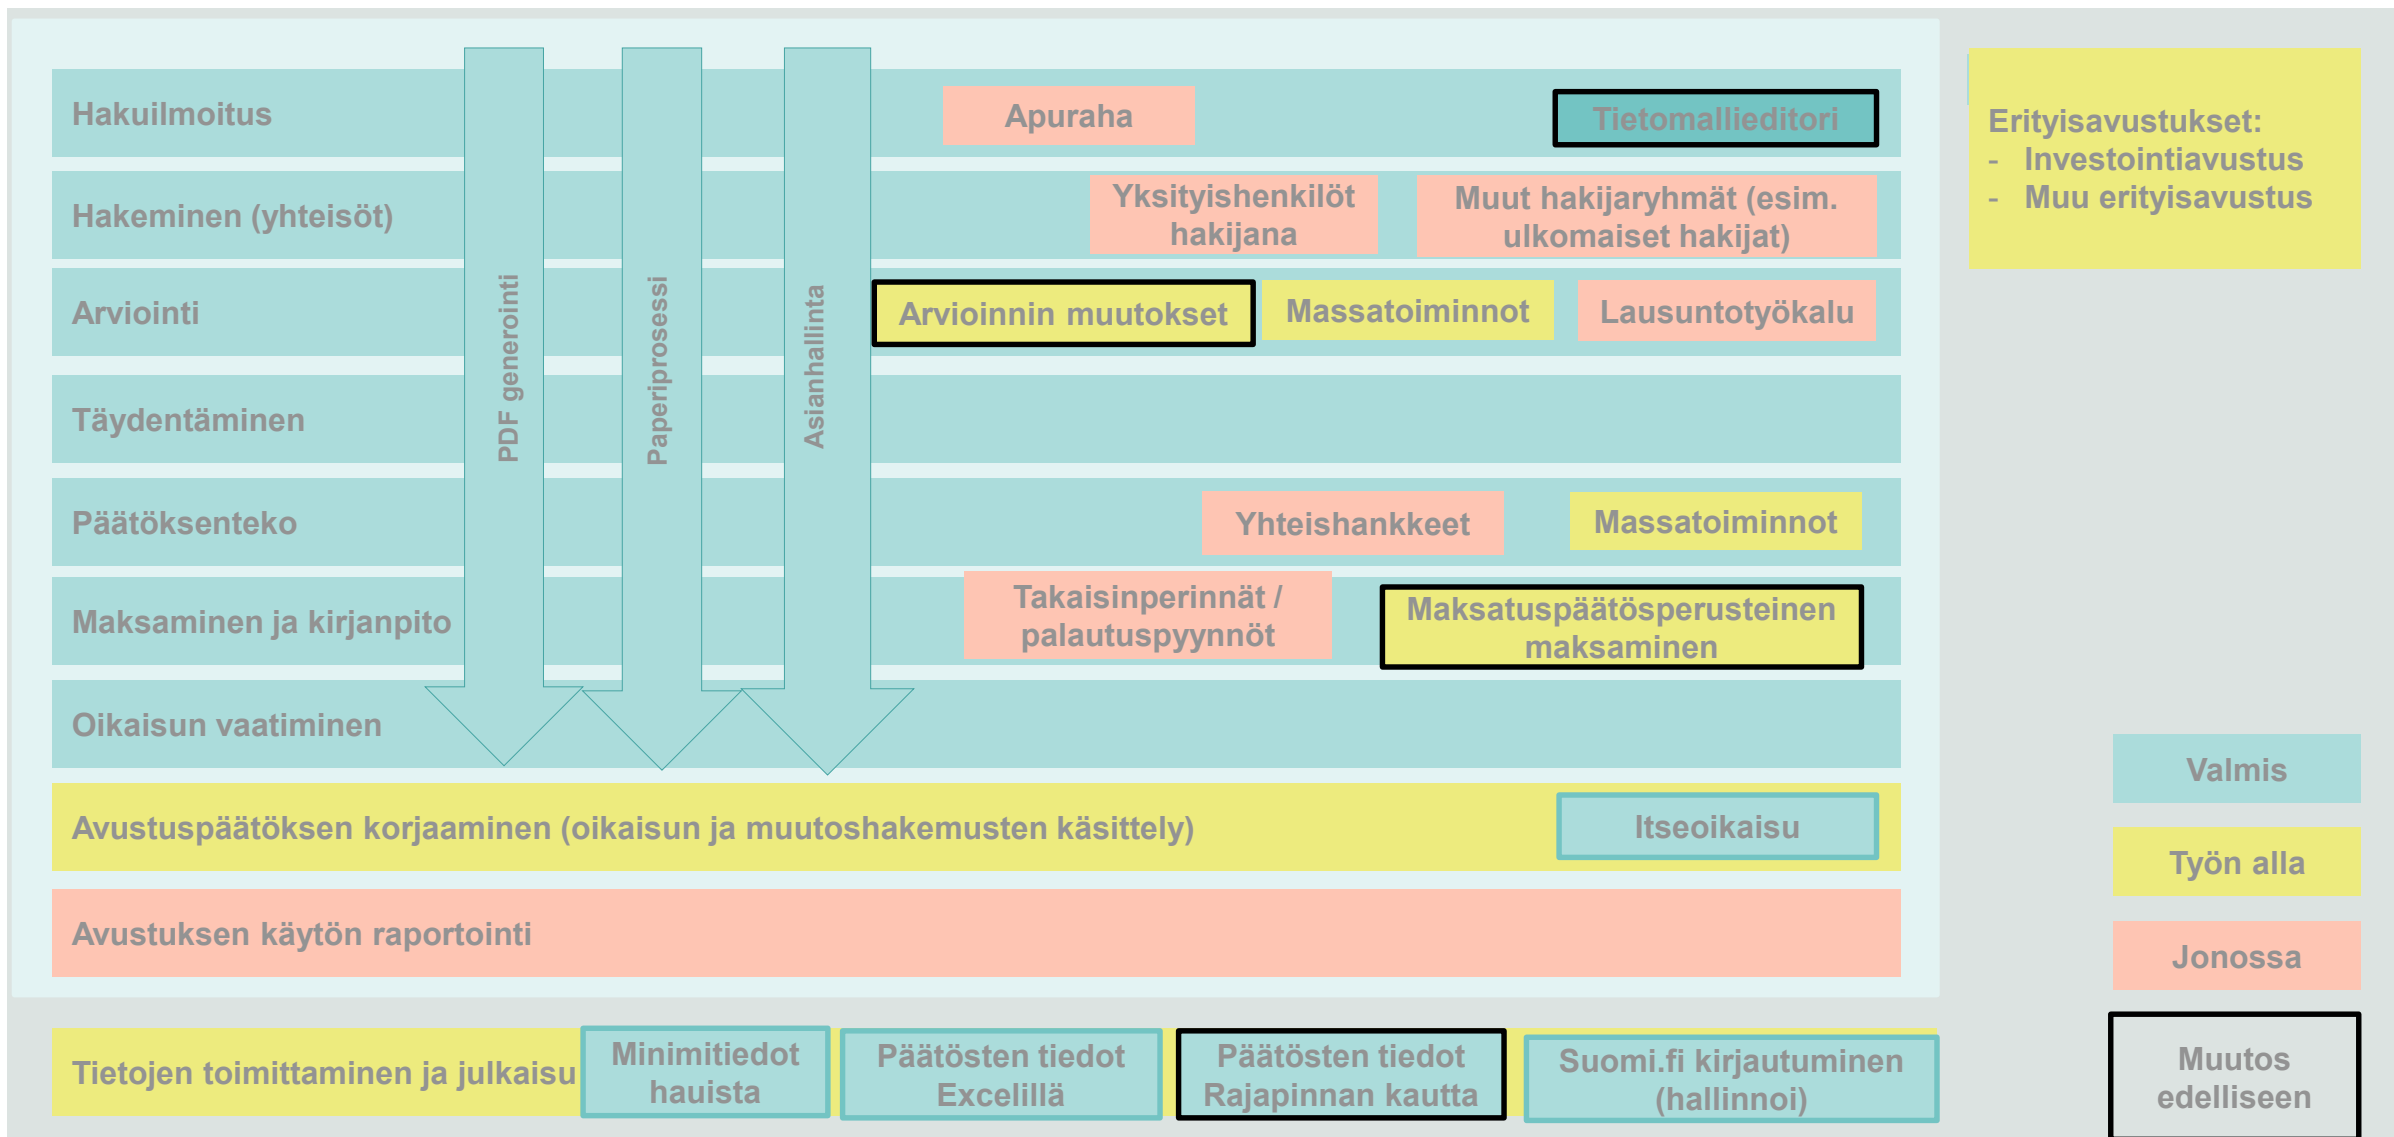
Hakuilmoitus

Hakeminen (yhteisöt)

Arviointi

Täydentäminen

Päätöksenteko

Maksaminen ja kirjanpito

Oikaisun vaatiminen

PDF generointi

Paperiprosessi

Asianhallinta

Apuraha

Tietomallieditori

Yksityishenkilöt hakijana

Muut hakijaryhmät (esim. ulkomaiset hakijat)

Arvioinnin muutokset

Massatoiminnot

Lausuntotyökalu

Yhteishankkeet

Massatoiminnot

Takaisinperinnät / palautuspyynnöt

Maksatuspäätösperusteinen maksaminen

Avustuspäätöksen korjaaminen (oikaisun ja muutoshakemusten käsittely)

Itseoikaisu

Avustuksen käytön raportointi

Tietojen toimittaminen ja julkaisu

Minimitiedot hauista

Päätösten tiedot Excelillä

Päätösten tiedot Rajapinnan kautta

Suomi.fi kirjautuminen (hallinnoi)

Erityisavustukset:
- Investointiavustus
- Muu erityisavustus

Valmis

Työn alla

Jonossa

Muutos edelliseen